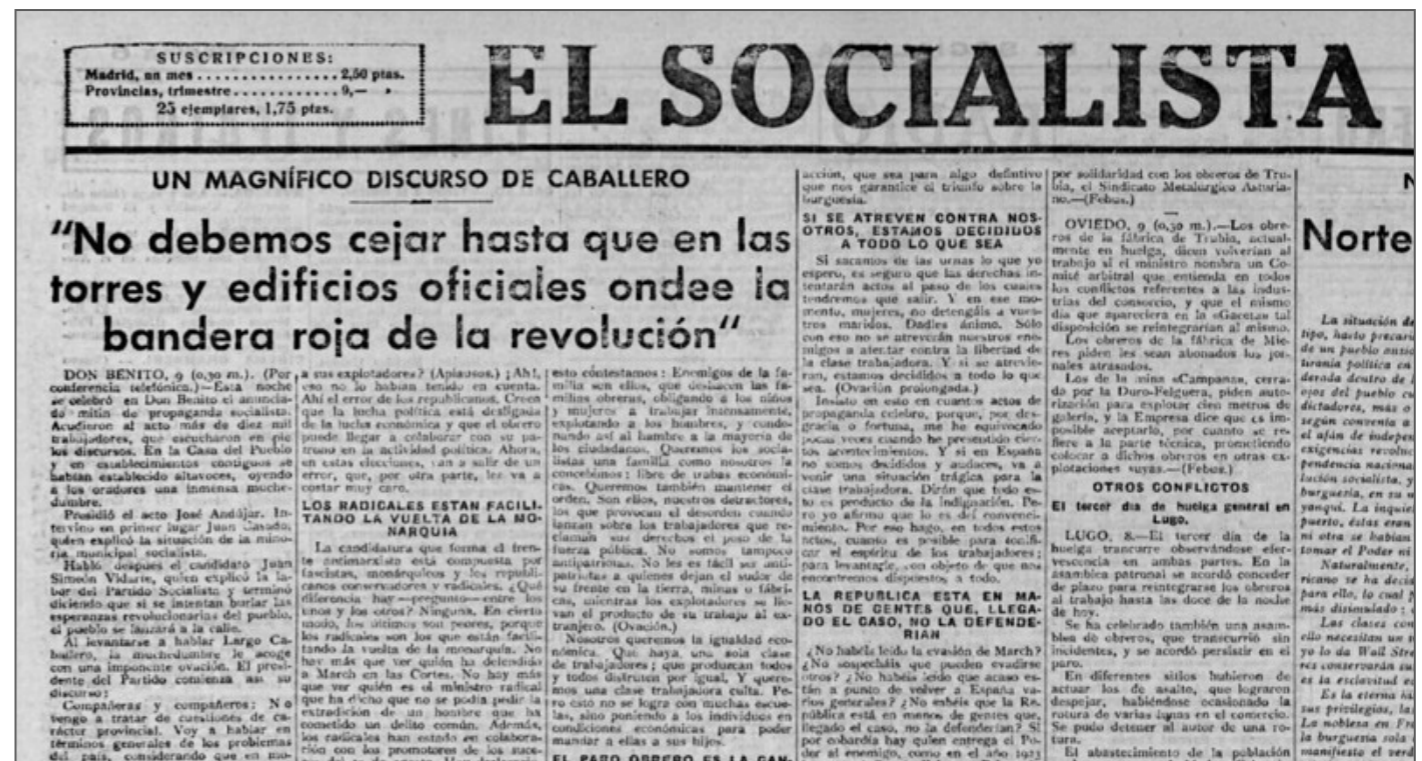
SUSCRIPCIONES:
Madrid, un mes . . . . . . . . . . . . . . . . 2,50 ptas.
Provincias, trimestre . . . . . . . . . . . 9,— »
25 ejemplares, 1,75 ptas.

EL SOCIALISTA

UN MAGNÍFICO DISCURSO DE CABALLERO

"No debemos cejar hasta que en las torres y edificios oficiales ondee la bandera roja de la revolución"

DON BENITO, 9 (0,30 m.). (Por conferencia telefónica.)—Esta noche se celebró en Don Benito el anunciado mitin de propaganda socialista. Acudieron al acto más de diez mil trabajadores, que escucharon en pie los discursos. En la Casa del Pueblo y en establecimientos contiguos se habían establecido altavoces, oyendo a los oradores una inmensa muchedumbre.

Presidió el acto José Andújar. Intervino en primer lugar Juan Casado, quien explicó la situación de la minoría municipal socialista.

Habló después el candidato Juan Simeón Vidarte, quien explicó la labor del Partido Socialista y terminó diciendo que si se intentan burlar las esperanzas revolucionarias del pueblo, el pueblo se lanzará a la calle.

Al levantarse a hablar Largo Caballero, la muchedumbre le acoge con una imponente ovación. El presidente del Partido comienza así su discurso:

Compañeras y compañeros: No vengo a tratar de cuestiones de carácter provincial. Voy a hablar en términos generales de los problemas del país, considerando que en mo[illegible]

a sus explotadores? (Aplausos.) ¡Ah!, eso no lo habían tenido en cuenta. Ahí el error de los republicanos. Creen que la lucha política está desligada de la lucha económica y que el obrero puede llegar a colaborar con su patrono en la actividad política. Ahora, en estas elecciones, van a salir de un error, que, por otra parte, les va a costar muy caro.

LOS RADICALES ESTAN FACILITANDO LA VUELTA DE LA MONARQUIA

La candidatura que forma el frente antimarxista está compuesta por fascistas, monárquicos y los republicanos conservadores y radicales. ¿Qué diferencia hay —pregunto— entre los unos y los otros? Ninguna. En cierto modo, los últimos son peores, porque los radicales son los que están facilitando la vuelta de la monarquía. No hay más que ver quién ha defendido a March en las Cortes. No hay más que ver quién es el ministro radical que ha dicho que no se podía pedir la extradición de un hombre que ha cometido un delito común. Además, los radicales han estado en colaboración con los promotores de los suce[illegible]

esto contestamos: Enemigos de la familia son ellos, que deshacen las familias obreras, obligando a los niños y mujeres a trabajar inhumanamente, explotando a los hombres, y condenando así al hambre a la mayoría de los ciudadanos. Queremos los socialistas una familia como nosotros la concebimos: libre de trabas económicas. Queremos también mantener el orden. Son ellos, nuestros detractores, los que provocan el desorden cuando lanzan sobre los trabajadores que reclaman sus derechos el peso de la fuerza pública. No somos tampoco antipatriotas. No les es fácil ser antipatriotas a quienes dejan el sudor de su frente en la tierra, minas o fábricas, mientras los explotadores se llevan el producto de su trabajo al extranjero. (Ovación.)

Nosotros queremos la igualdad económica. Que haya una sola clase de trabajadores; que produzcan todos y todos disfruten por igual. Y queremos una clase trabajadora culta. Pero esto no se logra con muchas escuelas, sino poniendo a los individuos en condiciones económicas para poder mandar a ellas a sus hijos.

EL PARO OBRERO ES LA CAN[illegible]

acción, que sea para algo definitivo que nos garantice el triunfo sobre la burguesía.

SI SE ATREVEN CONTRA NOSOTROS, ESTAMOS DECIDIDOS A TODO LO QUE SEA

Si sacamos de las urnas lo que yo espero, es seguro que las derechas intentarán actos al paso de los cuales tendremos que salir. Y en ese momento, mujeres, no detengáis a vuestros maridos. Dadles ánimo. Sólo con eso no se atreverán nuestros enemigos a atentar contra la libertad de la clase trabajadora. Y si se atrevieran, estamos decididos a todo lo que sea. (Ovación prolongada.)

Insisto en esto en cuantos actos de propaganda celebro, porque, por desgracia o fortuna, me he equivocado pocas veces cuando he presentido ciertos acontecimientos. Y si en España no somos decididos y audaces, va a venir una situación trágica para la clase trabajadora. Dirán que todo esto es producto de la indignación. Pero yo afirmo que lo es del convencimiento. Por eso hago, en todos estos actos, cuanto es posible para sacudir el espíritu de los trabajadores; para levantarle, con objeto de que nos encontremos dispuestos a todo.

LA REPUBLICA ESTA EN MANOS DE GENTES QUE, LLEGADO EL CASO, NO LA DEFENDERIAN

¿No habéis leído la evasión de March? ¿No sospecháis que pueden evadirse otros? ¿No habéis leído que acaso están a punto de volver a España varios generales? ¿No sabéis que la República está en manos de gentes que, llegado el caso, no la defenderían? Si por cobardía hay quien entrega el Poder al enemigo, como en el año 1923 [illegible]

por solidaridad con los obreros de Trubia, el Sindicato Metalúrgico Asturiano.—(Febus.)

OVIEDO, 9 (0,30 m.).—Los obreros de la fábrica de Trubia, actualmente en huelga, dicen volverían al trabajo si el ministro nombra un Comité arbitral que entienda en todos los conflictos referentes a las industrias del consorcio, y que el mismo día que apareciera en la «Gaceta» tal disposición se reintegrarían al mismo.

Los obreros de la fábrica de Mieres piden les sean abonados los jornales atrasados.

Los de la mina «Campana», cerrada por la Duro-Felguera, piden autorización para explotar diez metros de galería, y la Empresa dice que es imposible aceptarlo, por cuanto se refiere a la parte técnica, prometiendo colocar a dichos obreros en otras explotaciones suyas.—(Febus.)

OTROS CONFLICTOS

El tercer día de huelga general en Lugo.

LUGO, 8.—El tercer día de la huelga transcurre observándose efervescencia en ambas partes. En la asamblea patronal se acordó conceder de plazo para reintegrarse los obreros al trabajo hasta las doce de la noche de hoy.

Se ha celebrado también una asamblea de obreros, que transcurrió sin incidentes, y se acordó persistir en el paro.

En diferentes sitios hubieron de actuar los de asalto, que lograron despejar, habiéndose ocasionado la rotura de varias lunas en el comercio. Se pudo detener al autor de una rotura.

El abastecimiento de la población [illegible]

N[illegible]

Norte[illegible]

La situación d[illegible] tipo, hasta precari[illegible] de un pueblo autó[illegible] tiranía política en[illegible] derada dentro de l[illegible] ojos del pueblo c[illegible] dictadores, más o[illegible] según convenía a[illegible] el afán de indepe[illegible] exigencias revolu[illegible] pendencia naciona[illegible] lución socialista, y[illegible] burguesía, en su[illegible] yanqui. La inquie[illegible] puerto, éstas eran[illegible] ni otra se habían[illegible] tomar el Poder ni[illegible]

Naturalmente,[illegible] ricano se ha decid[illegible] para ello, lo cual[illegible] más disimulado; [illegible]

Las clases co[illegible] ello necesitan un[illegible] yo lo da Wall Stre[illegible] res conservarán su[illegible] es la esclavitud e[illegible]

Es la eterna h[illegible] sus privilegios, la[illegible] La nobleza en Fr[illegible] la burguesía sola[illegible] manifiesto el verd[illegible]